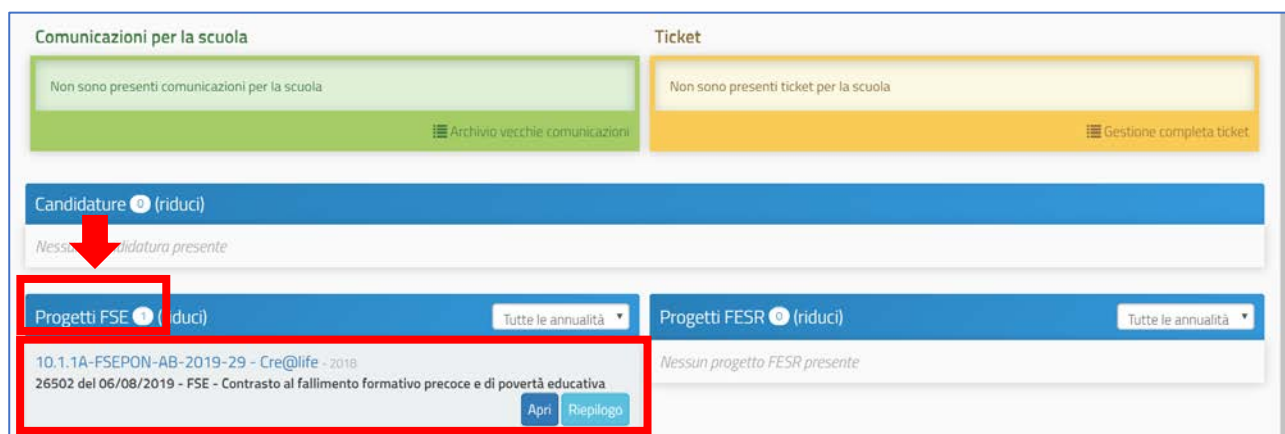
Comunicazioni per la scuola

Non sono presenti comunicazioni per la scuola

Archivio vecchie comunicazioni

Ticket

Non sono presenti ticket per la scuola

Gestione completa ticket

Candidature 0 (riduci)

Nessu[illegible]didatura presente

Progetti FSE 1 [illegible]iduci)

Tutte le annualità

10.1.1A-FSEPON-AB-2019-29 - Cre@life - 2018

26502 del 06/08/2019 - FSE - Contrasto al fallimento formativo precoce e di povertà educativa

Apri Riepilogo

Progetti FESR 0 (riduci)

Tutte le annualità

Nessun progetto FESR presente